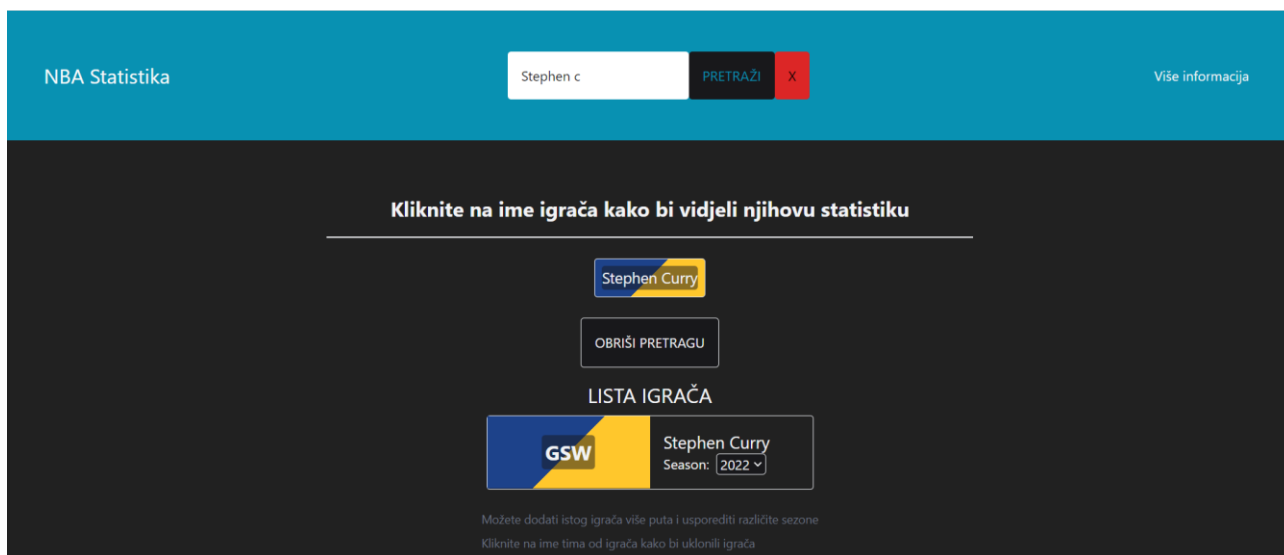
NBA Statistika

Stephen c

PRETRAŽI

X

Više informacija

Kliknite na ime igrača kako bi vidjeli njihovu statistiku

Stephen Curry

OBRIŠI PRETRAGU

LISTA IGRAČA

GSW

Stephen Curry

Season: 2022

Možete dodati istog igrača više puta i usporediti različite sezone

Kliknite na ime tima od igrača kako bi uklonili igrača